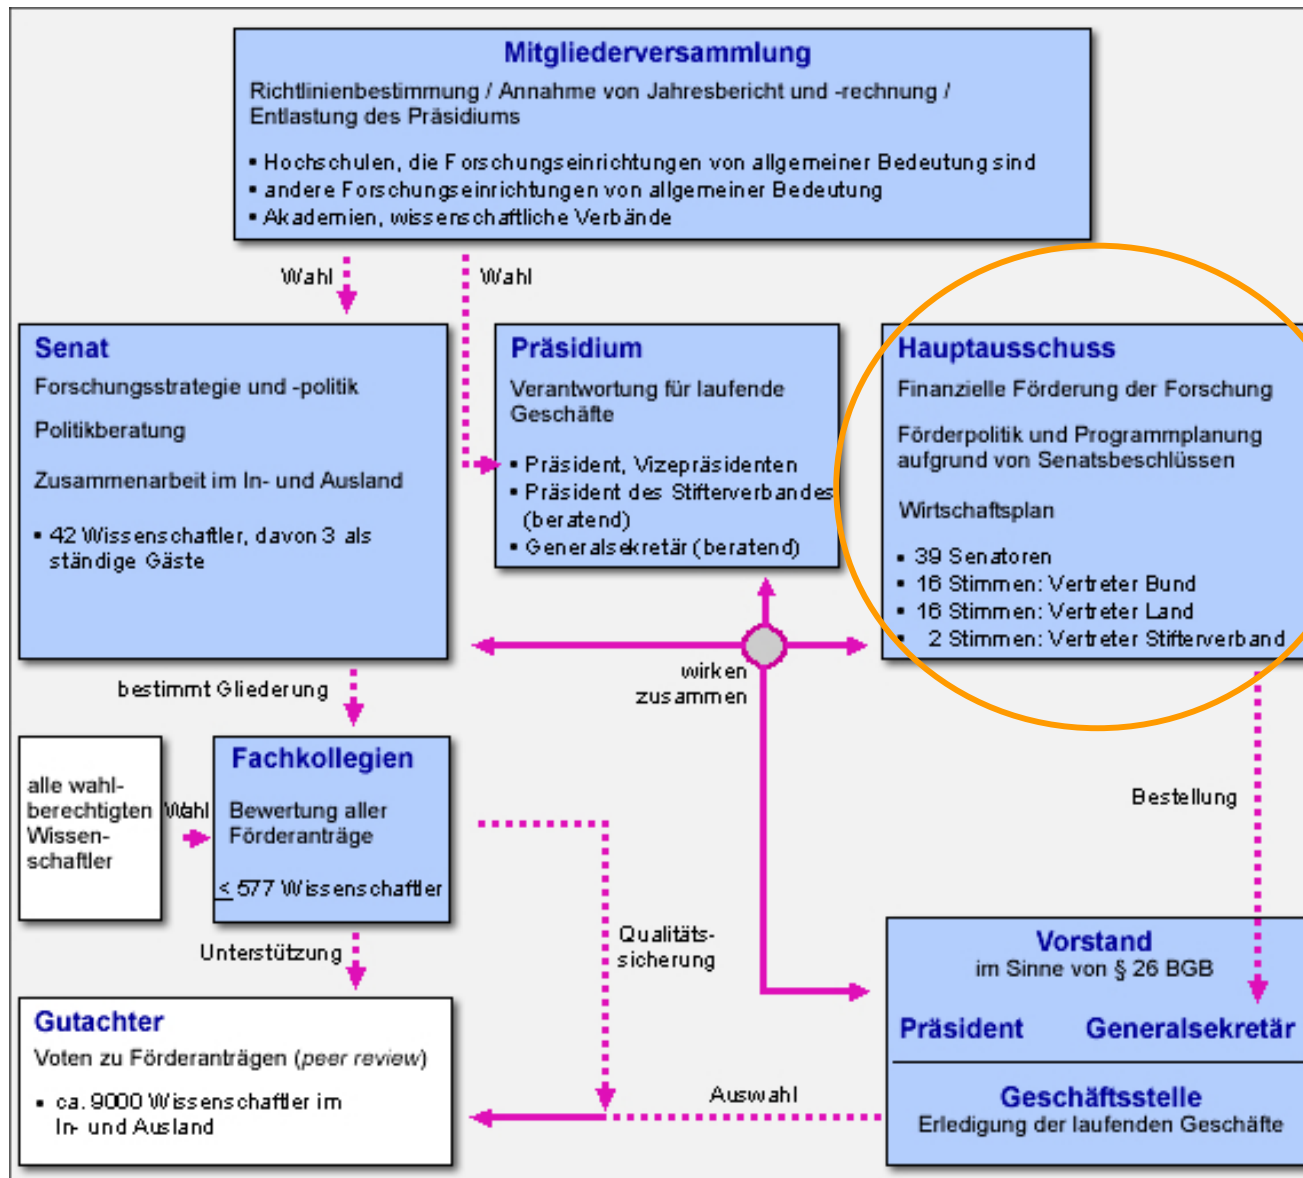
Mitgliederversammlung
Richtlinienbestimmung / Annahme von Jahresbericht und -rechnung / Entlastung des Präsidiums

• Hochschulen, die Forschungseinrichtungen von allgemeiner Bedeutung sind
• andere Forschungseinrichtungen von allgemeiner Bedeutung
• Akademien, wissenschaftliche Verbände

Wahl

Wahl

Senat
Forschungsstrategie und -politik

Politikberatung

Zusammenarbeit im In- und Ausland

• 42 Wissenschaftler, davon 3 als ständige Gäste

Präsidium
Verantwortung für laufende Geschäfte

• Präsident, Vizepräsidenten
• Präsident des Stifterverbandes (beratend)
• Generalsekretär (beratend)

Hauptausschuss
Finanzielle Förderung der Forschung

Förderpolitik und Programmplanung aufgrund von Senatsbeschlüssen

Wirtschaftsplan

• 39 Senatoren
• 16 Stimmen: Vertreter Bund
• 16 Stimmen: Vertreter Land
• 2 Stimmen: Vertreter Stifterverband

wirken zusammen

bestimmt Gliederung

alle wahlberechtigten Wissenschaftler

Wahl

Fachkollegien
Bewertung aller Förderanträge

$\leq$ 577 Wissenschaftler

Bestellung

Qualitätssicherung

Unterstützung

Vorstand
im Sinne von § 26 BGB

Präsident Generalsekretär

Gutachter
Voten zu Förderanträgen (peer review)

• ca. 9000 Wissenschaftler im In- und Ausland

Auswahl

Geschäftsstelle
Erledigung der laufenden Geschäfte